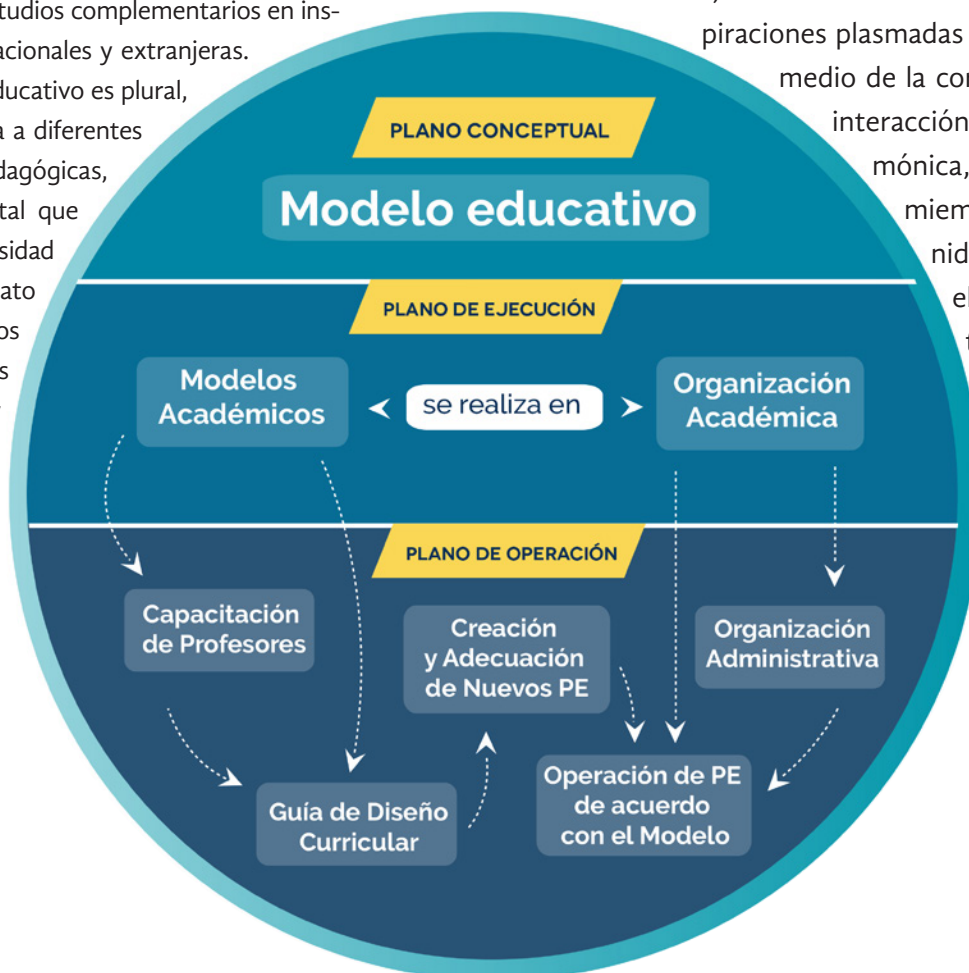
tudios complementarios en insacionales y extranjeras.
ducativo es plural,
a a diferentes
dagógicas,
tal que
sidad
ato
os
s

piraciones plasmadas
medio de la co
interacción
mónica,
miem
nid
el
t

PLANO CONCEPTUAL
Modelo educativo
PLANO DE EJECUCIÓN
Modelos Académicos
se realiza en
Organización Académica
PLANO DE OPERACIÓN
Capacitación de Profesores
Creación y Adecuación de Nuevos PE
Organización Administrativa
Guía de Diseño Curricular
Operación de PE de acuerdo con el Modelo